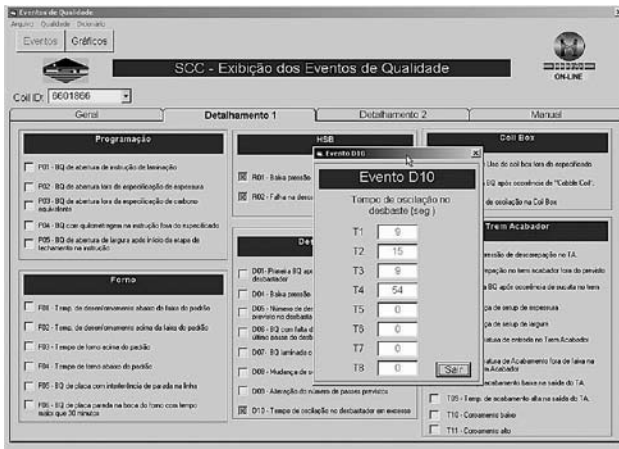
Eventos de Qualidade
Arquivo Qualidade Dicionário
Eventos Gráficos
SCC - Exibição dos Eventos de Qualidade
ON-LINE
Coil ID: 8601866
Geral
Detalhamento 1
Detalhamento 2
Manual

Programação
P01 - BQ de abertura de instrução de laminação
P02 - BQ de abertura fora da especificação de espessura
P03 - BQ de abertura fora de especificação de carbono equivalente
P04 - BQ com quilometragem na instrução fora do especificado
P05 - BQ de abertura de largura após início da etapa de fechamento na instrução

Forno
F01 - Temp. de desenfornamento abaixo da faixa do padrão
F02 - Temp. de desenfornamento acima da faixa do padrão
F03 - Tempo de forno acima do padrão
F04 - Tempo de forno abaixo do padrão
F05 - BQ de placa com interferência de parada na linha
F06 - BQ de placa parada na boca do forno com tempo maior que 30 minutos

HSB
R01 - Baixa pressão
R02 - Falha na desc

De
D01 - Placa a BQ ap desbastador
D04 - Baixa pressão
D05 - Número de des previsto no desbast
D06 - BQ com falta d último passe do desb
D07 - BQ laminado c
D08 - Mudança de s
D09 - Alteração do número de passes previsto
D10 - Tempo de oscilação no desbastador em excesso

Evento D10
Evento D10
Tempo de oscilação no desbaste (seg.)
| T1 | 9 |
|---|---|
| T2 | 15 |
| T3 | 9 |
| T4 | 54 |
| T5 | 0 |
| T6 | 0 |
| T7 | 0 |
| T8 | 0 |
Sair

Coil Box
Uso do coil box fora do especificado
BQ após ocorrência de "Cobble Coil".
de oscilação na Coil Box

Trem Acabador
pressão de descarepação no TA.
repação no trem acabador fora do previsto
BQ após ocorrência de parada no trem
ça de setup de espessura
ça de setup de largura
atura de Acabamento no Trem Acabador
atura de Acabamento fora de faixa na
abamento baixa na saída do TA.
T09 - Temp. de acabamento alta na saída do TA.
T10 - Coroamento baixo
T11 - Coroamento alto